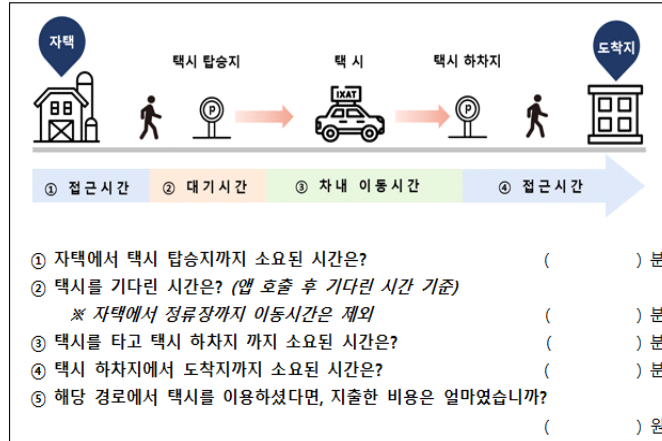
자택

택시 탑승지

택 시

TAXI

택시 하차지

도착지

① 접근시간 ② 대기시간 ③ 차내 이동시간 ④ 접근시간

① 자택에서 택시 탑승지까지 소요된 시간은? ( ) 분

② 택시를 기다린 시간은? (앱 호출 후 기다린 시간 기준)

※ 자택에서 정류장까지 이동시간은 제외 ( ) 분

③ 택시를 타고 택시 하차지 까지 소요된 시간은? ( ) 분

④ 택시 하차지에서 도착지까지 소요된 시간은? ( ) 분

⑤ 해당 경로에서 택시를 이용하셨다면, 지출한 비용은 얼마였습니까?

( ) 원